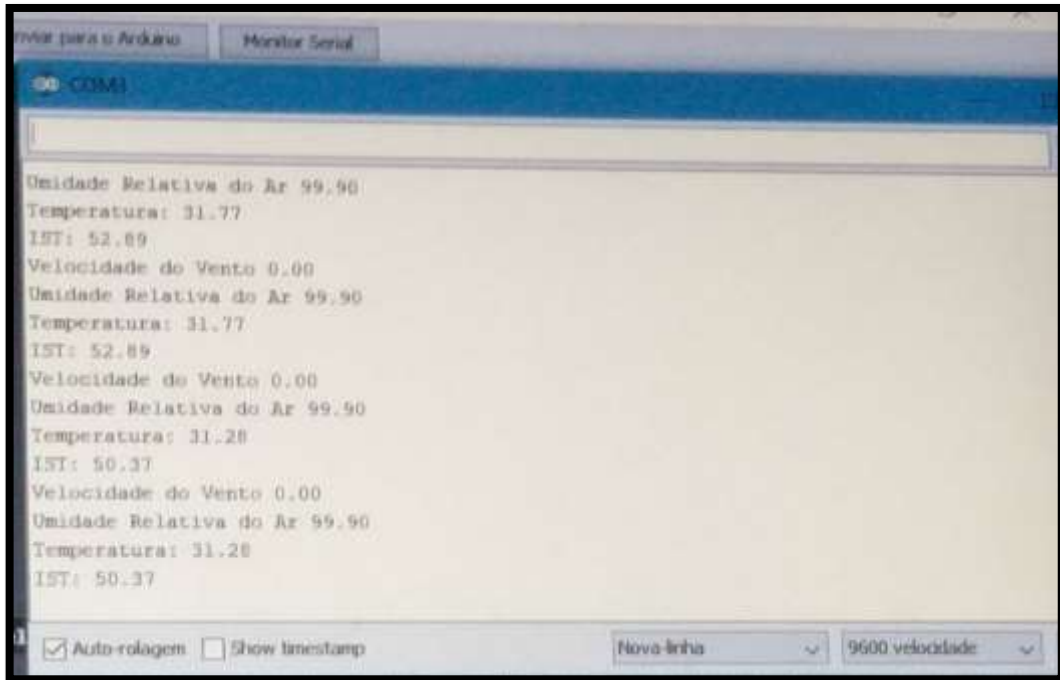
nviar para o Arduino Monitor Serial

COM3

Umidade Relativa do Ar 99.90
Temperatura: 31.77
IST: 52.89
Velocidade do Vento 0.00
Umidade Relativa do Ar 99.90
Temperatura: 31.77
IST: 52.89
Velocidade do Vento 0.00
Umidade Relativa do Ar 99.90
Temperatura: 31.28
IST: 50.37
Velocidade do Vento 0.00
Umidade Relativa do Ar 99.90
Temperatura: 31.28
IST: 50.37

Auto-rolagem Show timestamp Nova-linha 9600 velocidade